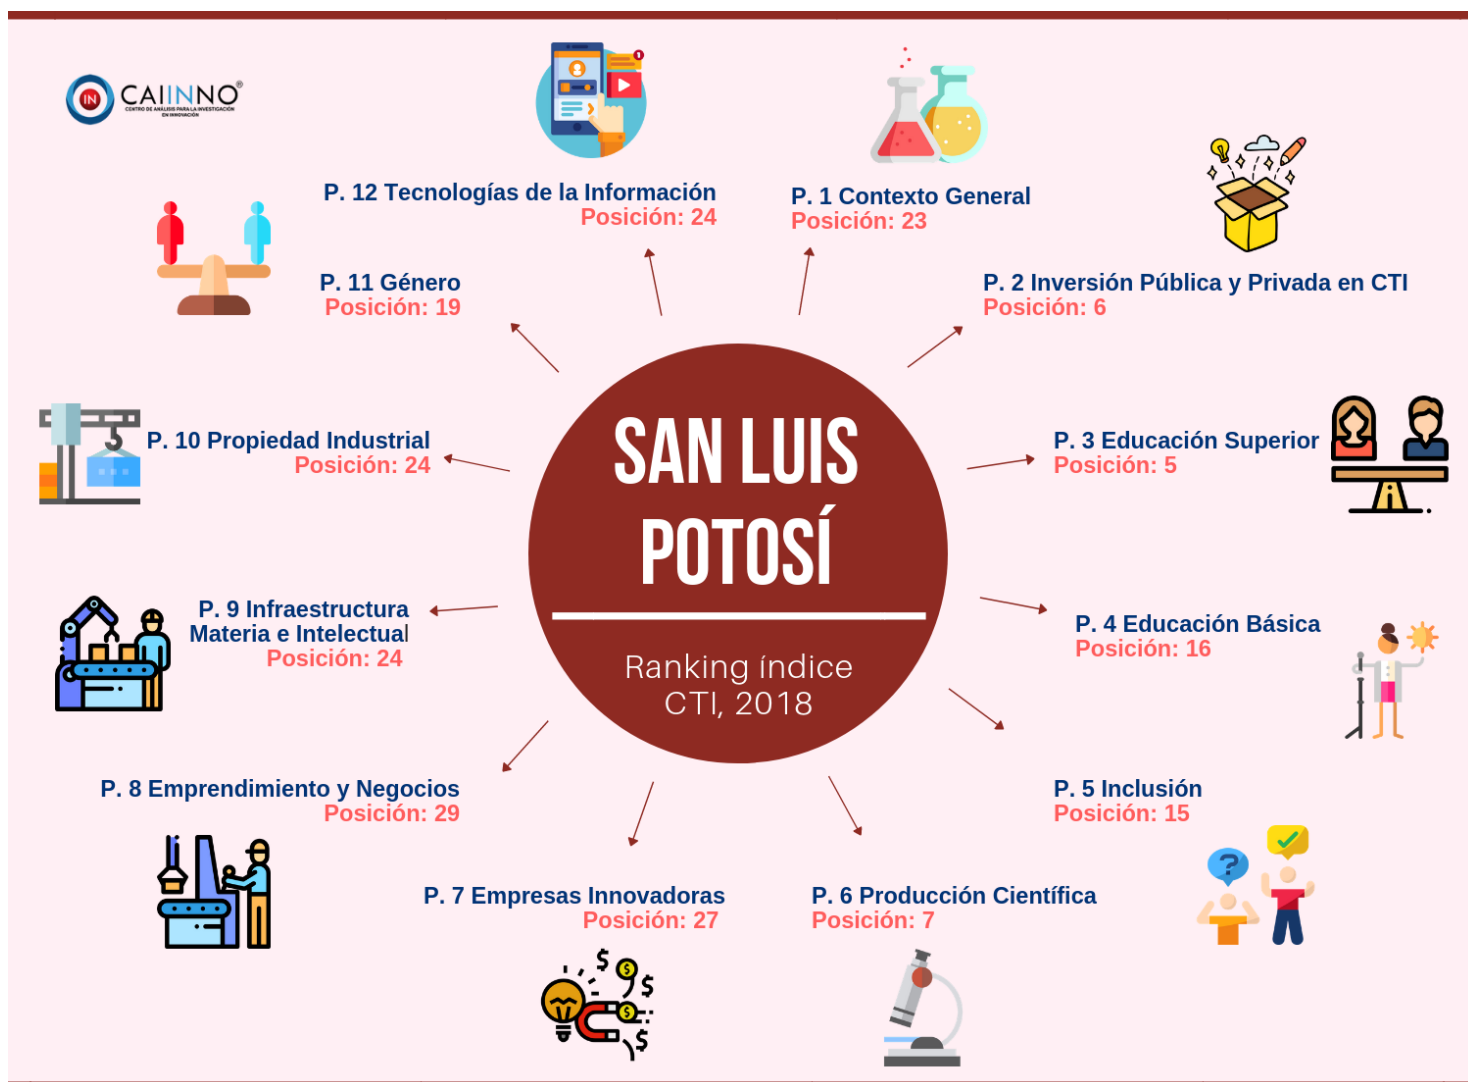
CAIINNO
CENTRO DE ANÁLISIS PARA LA INVESTIGACIÓN EN INNOVACIÓN

SAN LUIS POTOSÍ

Ranking índice CTI, 2018

P. 1 Contexto General
Posición: 23

P. 2 Inversión Pública y Privada en CTI
Posición: 6

P. 3 Educación Superior
Posición: 5

P. 4 Educación Básica
Posición: 16

P. 5 Inclusión
Posición: 15

P. 6 Producción Científica
Posición: 7

P. 7 Empresas Innovadoras
Posición: 27

P. 8 Emprendimiento y Negocios
Posición: 29

P. 9 Infraestructura Materia e Intelectual
Posición: 24

P. 10 Propiedad Industrial
Posición: 24

P. 11 Género
Posición: 19

P. 12 Tecnologías de la Información
Posición: 24